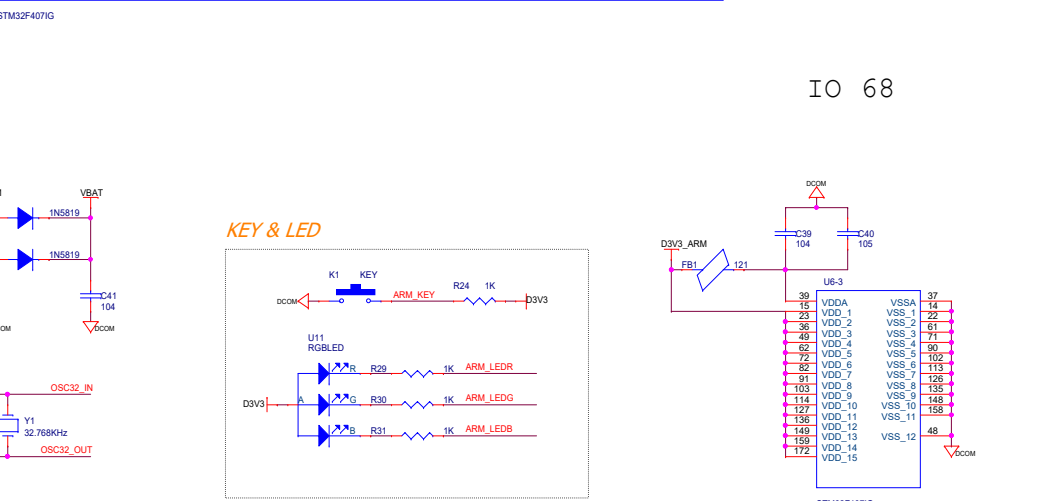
STM32F407IG

IO 68

VBAT

1N5819

1N5819

C41
104

DCOM

DCOM

OSC32_IN

Y1
32.768KHz

OSC32_OUT

KEY & LED

K1 KEY

DCOM

ARM_KEY

R24 1K

D3V3

U11
RGBLED

R R29 1K ARM_LEDR

D3V3 A G R30 1K ARM_LEDG

B R31 1K ARM_LEDB

DCOM

C39
104

C40
105

D3V3_ARM

FB1 121

U6-3

| | | | |
|---|---|---|---|
| 39 | VDDA | VSSA | 37 |
| 15 | VDD_1 | VSS_1 | 14 |
| 23 | VDD_2 | VSS_2 | 22 |
| 36 | VDD_3 | VSS_3 | 61 |
| 49 | VDD_4 | VSS_4 | 71 |
| 62 | VDD_5 | VSS_5 | 90 |
| 72 | VDD_6 | VSS_6 | 102 |
| 82 | VDD_7 | VSS_7 | 113 |
| 91 | VDD_8 | VSS_8 | 126 |
| 103 | VDD_9 | VSS_9 | 135 |
| 114 | VDD_10 | VSS_10 | 148 |
| 127 | VDD_11 | VSS_11 | 158 |
| 136 | VDD_12 | VSS_12 | 48 |
| 149 | VDD_13 | | |
| 159 | VDD_14 | | |
| 172 | VDD_15 | | |

DCOM